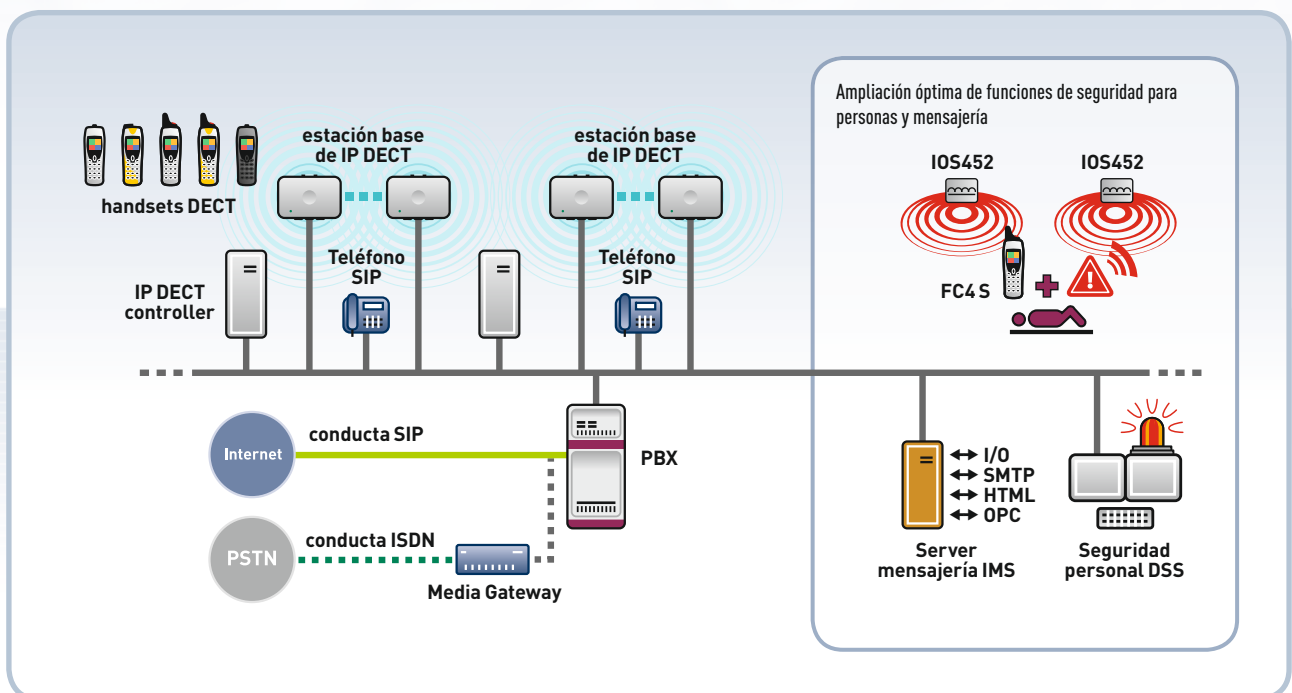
handsets DECT

estación base de IP DECT

estación base de IP DECT

IP DECT controller

Teléfono SIP

Teléfono SIP

Ampliación óptima de funciones de seguridad para personas y mensajería

IOS452

IOS452

FC4 S

Internet

conducta SIP

PBX

PSTN

conducta ISDN

Media Gateway

I/O
SMTP
HTML
OPC

Server mensajería IMS

Seguridad personal DSS